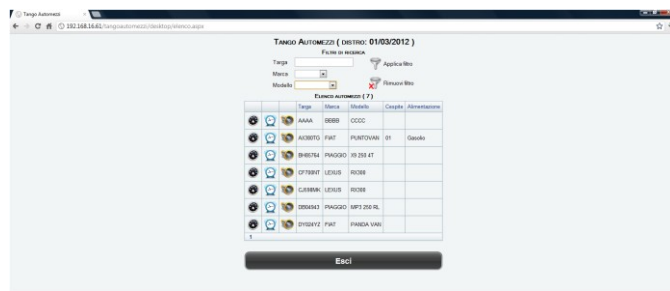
Tango Automezzi

192.168.16.61/tangoautomezzi/desktop/elenco.aspx

Tango Automezzi ( distro: 01/03/2012 )

Filtri di ricerca

Targa

Marca

Modello

Applica filtro

Rimuovi filtro

Elenco automezzi ( 7 )

| | | | Targa | Marca | Modello | Cespite | Alimentazione |
|---|---|---|---|---|---|---|---|
| | | | AAAA | BBBB | CCCC | | |
| | | | AX000TG | FIAT | PUNTOVAN | 01 | Gasolio |
| | | | BH66764 | PIAGGIO | X9 250 4T | | |
| | | | CF708NT | LEXUS | RX300 | | |
| | | | CJ008NN | LEXUS | RX300 | | |
| | | | DB04943 | PIAGGIO | MP3 250 RL | | |
| | | | DY024YZ | FIAT | PANDA VAN | | |

1

Esci